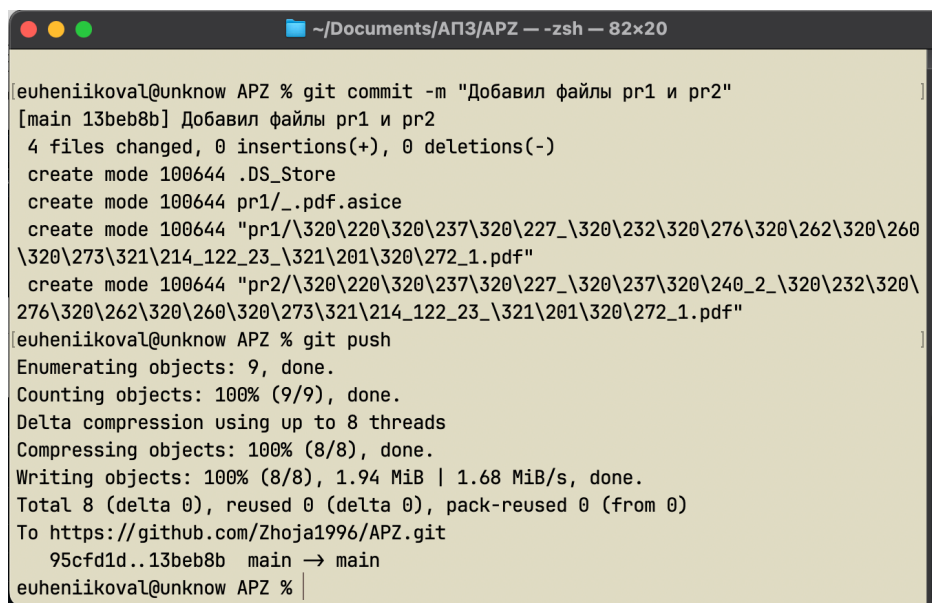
~/Documents/АПЗ/APZ — -zsh — 82×20

euheniikoval@unknow APZ % git commit -m "Добавил файлы pr1 и pr2"
[main 13beb8b] Добавил файлы pr1 и pr2
 4 files changed, 0 insertions(+), 0 deletions(-)
 create mode 100644 .DS_Store
 create mode 100644 pr1/_.pdf.asice
 create mode 100644 "pr1/\320\220\320\237\320\227_\320\232\320\276\320\262\320\260\320\273\321\214_122_23_\321\201\320\272_1.pdf"
 create mode 100644 "pr2/\320\220\320\237\320\227_\320\237\320\240_2_\320\232\320\276\320\262\320\260\320\273\321\214_122_23_\321\201\320\272_1.pdf"
euheniikoval@unknow APZ % git push
Enumerating objects: 9, done.
Counting objects: 100% (9/9), done.
Delta compression using up to 8 threads
Compressing objects: 100% (8/8), done.
Writing objects: 100% (8/8), 1.94 MiB | 1.68 MiB/s, done.
Total 8 (delta 0), reused 0 (delta 0), pack-reused 0 (from 0)
To https://github.com/Zhoja1996/APZ.git
   95cfd1d..13beb8b  main → main
euheniikoval@unknow APZ %